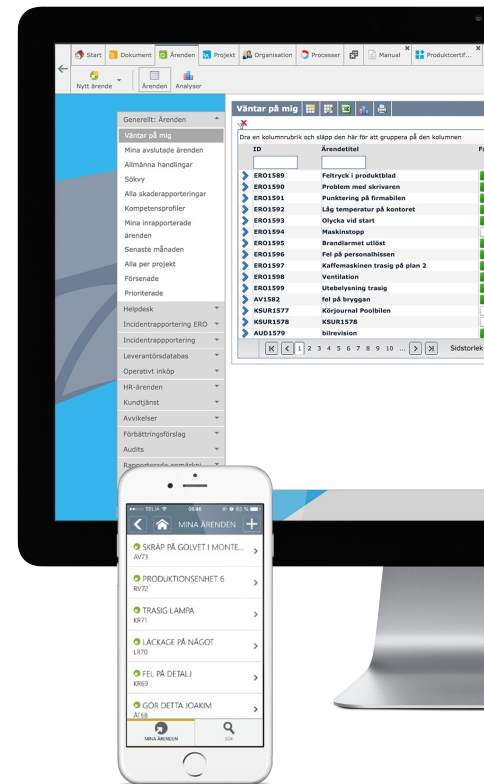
Start Dokument Ärenden Projekt Organisation Processer Manual Produktcertif...

Nytt ärende Ärenden Analyser

Generellt: Ärenden
Väntar på mig
Mina avslutade ärenden
Allmänna handlingar
Sökvy
Alla skaderapporteringar
Kompetensprofiler
Mina inrapporterade ärenden
Senaste månaden
Alla per projekt
Försenade
Prioriterade
Helpdesk
Incidentrapportering ERO
Incidentrapportering
Leverantörsdatabas
Operativt inköp
HR-ärenden
Kundtjänst
Avvikelser
Förbättringsförslag
Audits
Rapporterade anmälningar

Väntar på mig

Dra en kolumnrubrik och släpp den här för att gruppera på den kolumnen

| ID | Ärendetitel | Fa |
|---|---|---|
| ERO1589 | Feltryck i produktblad | |
| ERO1590 | Problem med skrivaren | |
| ERO1591 | Punktering på firmabilen | |
| ERO1592 | Låg temperatur på kontoret | |
| ERO1593 | Olycka vid start | |
| ERO1594 | Maskinstopp | |
| ERO1595 | Brandlarmet utlöst | |
| ERO1596 | Fel på personalhissen | |
| ERO1597 | Kaffemaskinen trasig på plan 2 | |
| ERO1598 | Ventilation | |
| ERO1599 | Utebelysning trasig | |
| AV1582 | fel på bryggan | |
| KSUR1577 | Körjournal Poolbilen | |
| KSUR1578 | KSUR1578 | |
| AUD1579 | bilrevision | |

1 2 3 4 5 6 7 8 9 10 ... Sidstorlek

TELIA 08:46 83 %
MINA ÄRENDEN
SKRÄP PÅ GOLVET I MONTE...
AV73
PRODUKTIONSENHET 6
RV72
TRASIG LAMPA
KR71
LÄCKAGE PÅ NÅGOT
LR70
FEL PÅ DETALJ
KR69
GÖR DETTA JOAKIM
ÄT68
MINA ÄRENDEN
SÖK